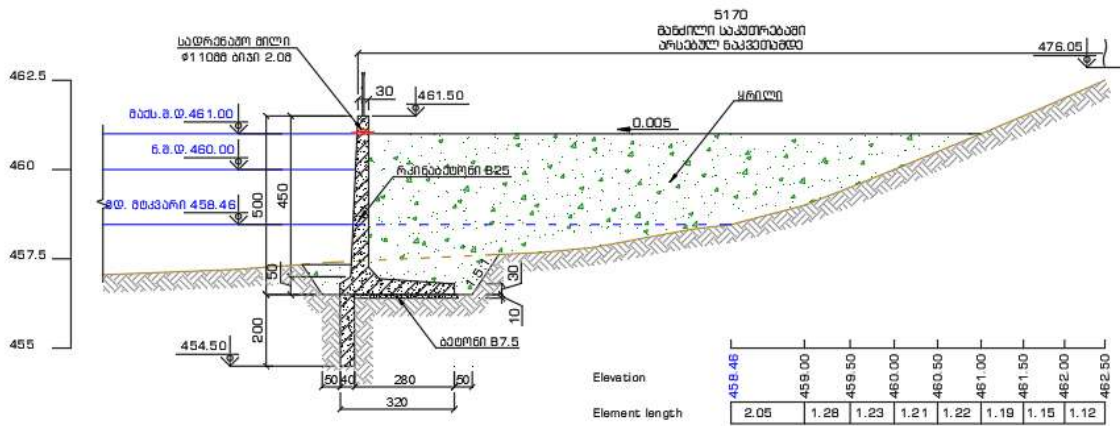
5170
განიერი საკუთრებაში
არსებულ ნაკვეთამდე

სადრენაჟო მილი
ф110მმ ბიჯი 2.0მ

476.05

462.5

30

461.50

მაქს.მ.დ.461.00

ყრილი

0.005

ნ.მ.დ.460.00

460

რკინაბეტონი B25

450

500

მდ. მტკვარი 458.46

457.5

50

30

1:1.5

10

200

ბეტონი B7.5

455

454.50

50 40

280

50

320

| Elevation | 458.46 | 459.00 | 459.50 | 460.00 | 460.50 | 461.00 | 461.50 | 462.00 | 462.50 |
|---|---|---|---|---|---|---|---|---|---|
| Element length | 2.05 | 1.28 | 1.23 | 1.21 | 1.22 | 1.19 | 1.15 | 1.12 | |